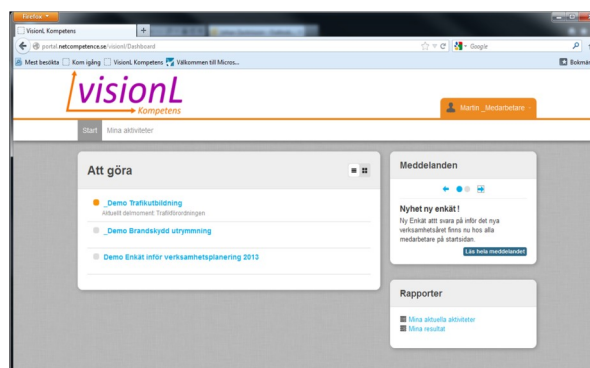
Firefox

VisionL Kompetens

+

portal.netcompetence.se/visionl/Dashboard

Google

Mest besökta

Kom igång

VisionL Kompetens

Välkommen till Micros...

Bokmärken

visionL

Kompetens

Martin _Medarbetare

Start

Mina aktiviteter

Att göra

_Demo Trafikutbildning

Aktuellt delmoment: Trafikförordningen

_Demo Brandskydd utrymmning

Demo Enkät inför verksamhetsplanering 2013

Meddelanden

Nyhet ny enkät !

Ny Enkät attt svara på inför det nya verksamhetsåret finns nu hos alla medarbetare på startsidan.

Läs hela meddelandet

Rapporter

Mina aktuella aktiviteter

Mina resultat